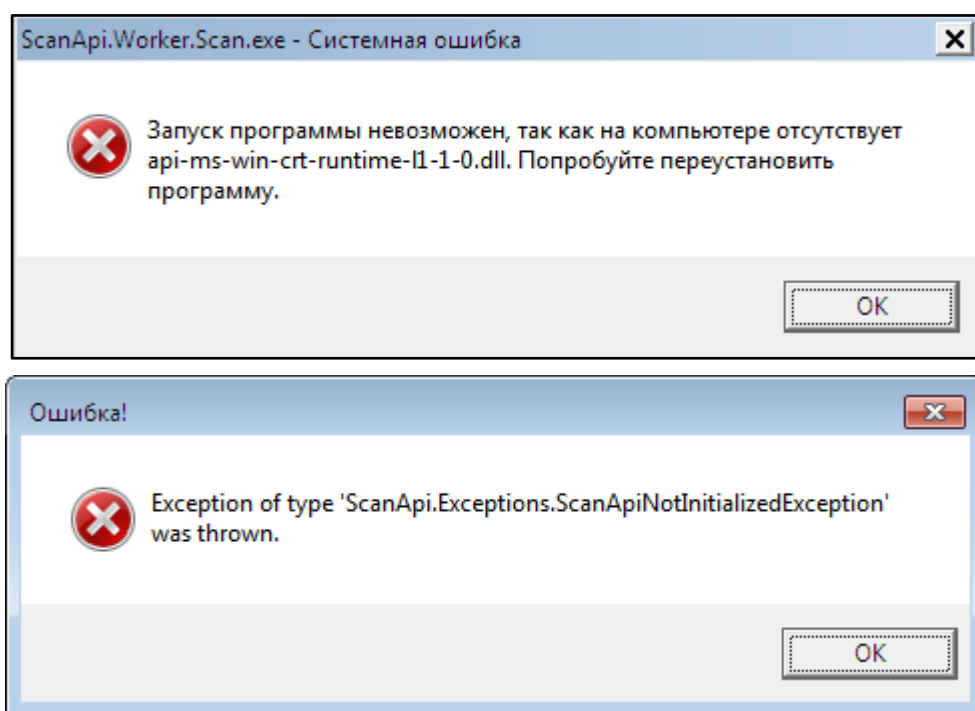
ScanApi.Worker.Scan.exe - Системная ошибка

Запуск программы невозможен, так как на компьютере отсутствует api-ms-win-crt-runtime-l1-1-0.dll. Попробуйте переустановить программу.

OK

Ошибка!

Exception of type 'ScanApi.Exceptions.ScanApiNotInitializedException' was thrown.

OK